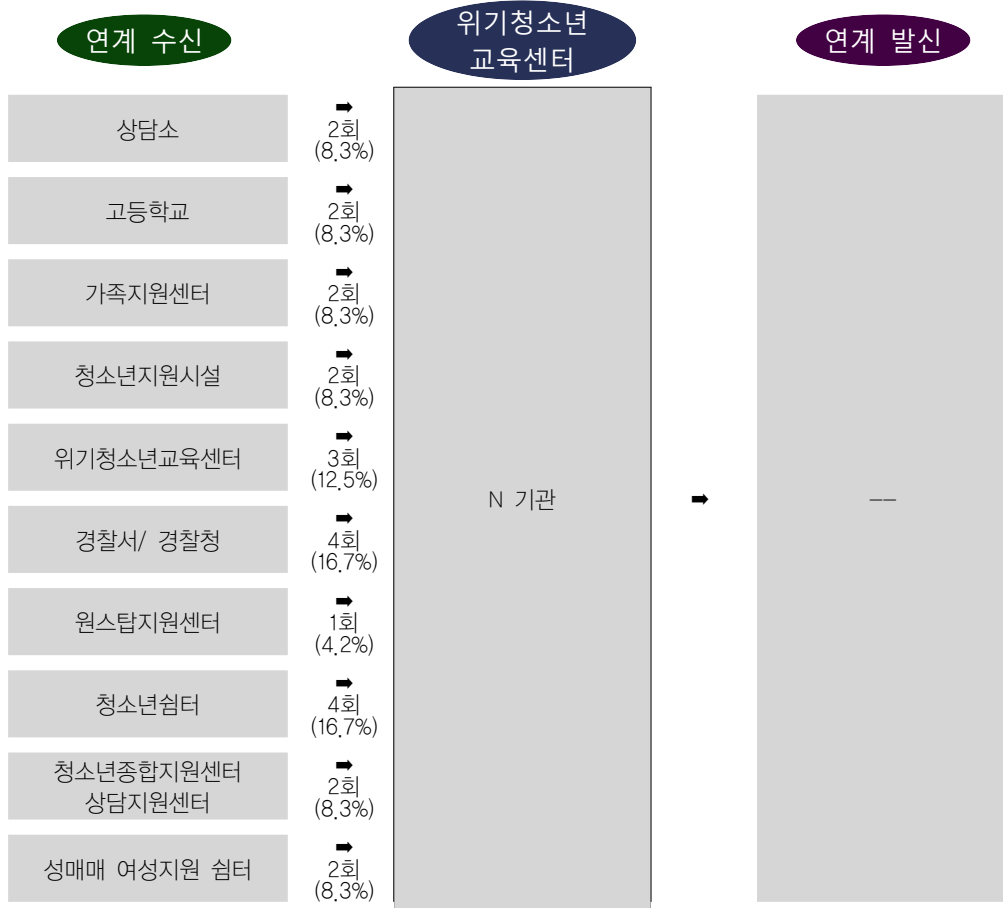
연계 수신

위기청소년 교육센터

연계 발신

상담소

➡ 2회 (8.3%)

고등학교

➡ 2회 (8.3%)

가족지원센터

➡ 2회 (8.3%)

청소년지원시설

➡ 2회 (8.3%)

위기청소년교육센터

➡ 3회 (12.5%)

경찰서/ 경찰청

➡ 4회 (16.7%)

원스탑지원센터

➡ 1회 (4.2%)

청소년쉼터

➡ 4회 (16.7%)

청소년종합지원센터 상담지원센터

➡ 2회 (8.3%)

성매매 여성지원 쉼터

➡ 2회 (8.3%)

N 기관

➡

--